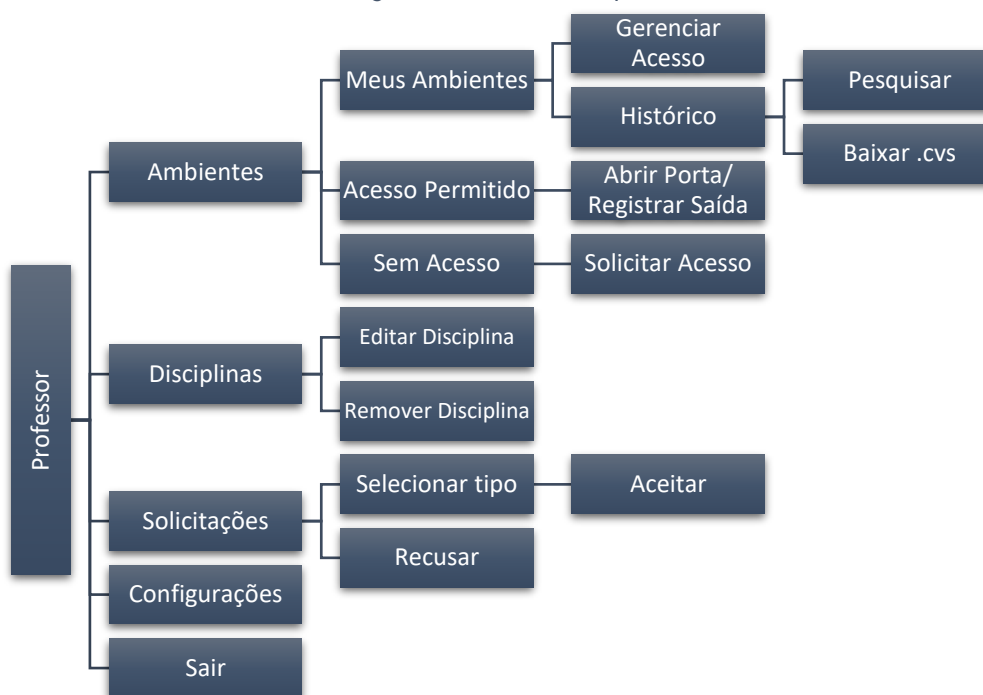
Professor

Ambientes

Meus Ambientes

Gerenciar Acesso

Histórico

Pesquisar

Baixar .cvs

Acesso Permitido

Abrir Porta/ Registrar Saída

Sem Acesso

Solicitar Acesso

Disciplinas

Editar Disciplina

Remover Disciplina

Solicitações

Selecionar tipo

Aceitar

Recusar

Configurações

Sair